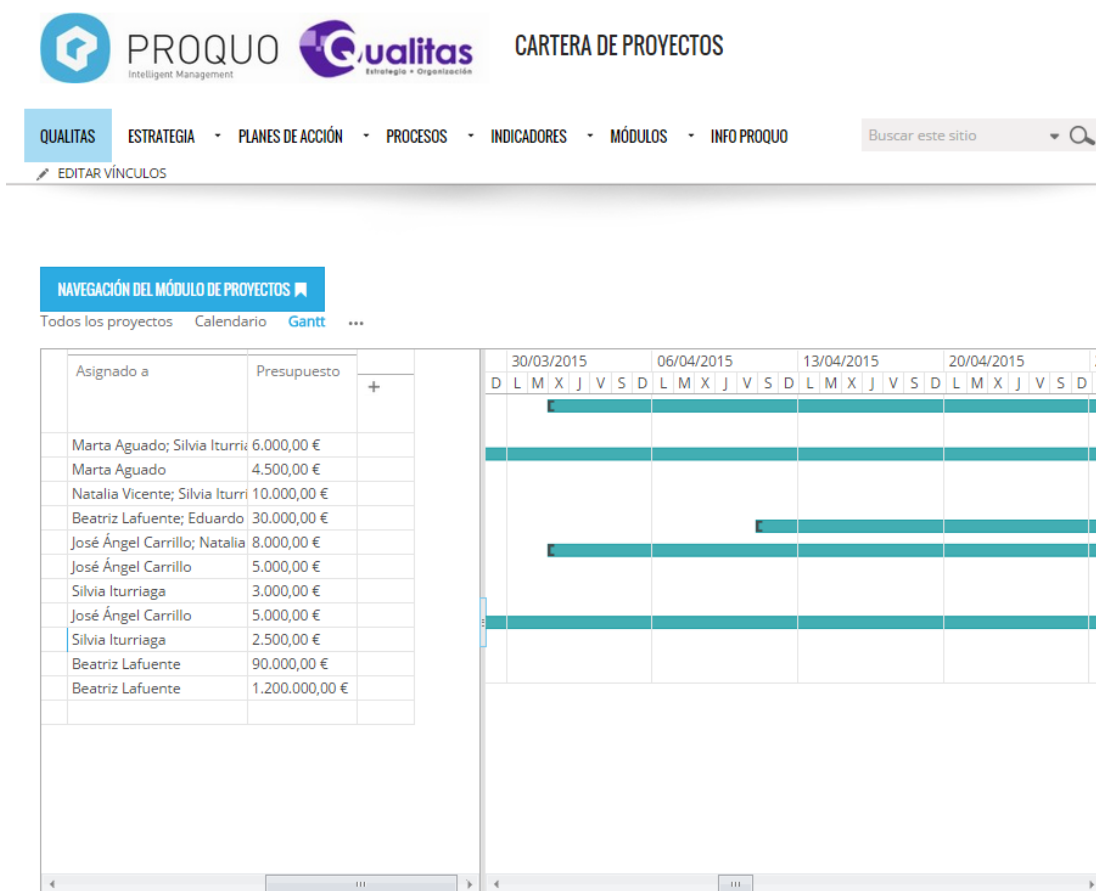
PROQUO Intelligent Management Qualitas Estrategia + Organización

CARTERA DE PROYECTOS

QUALITAS ESTRATEGIA PLANES DE ACCIÓN PROCESOS INDICADORES MÓDULOS INFO PROQUO

Buscar este sitio

EDITAR VÍNCULOS

NAVEGACIÓN DEL MÓDULO DE PROYECTOS

Todos los proyectos Calendario Gantt ...

| Asignado a | Presupuesto | + |
|---|---|---|
| Marta Aguado; Silvia Iturria | 6.000,00 € | |
| Marta Aguado | 4.500,00 € | |
| Natalia Vicente; Silvia Iturri | 10.000,00 € | |
| Beatriz Lafuente; Eduardo | 30.000,00 € | |
| José Ángel Carrillo; Natalia | 8.000,00 € | |
| José Ángel Carrillo | 5.000,00 € | |
| Silvia Iturriaga | 3.000,00 € | |
| José Ángel Carrillo | 5.000,00 € | |
| Silvia Iturriaga | 2.500,00 € | |
| Beatriz Lafuente | 90.000,00 € | |
| Beatriz Lafuente | 1.200.000,00 € | |

30/03/2015 06/04/2015 13/04/2015 20/04/2015

D L M X J V S D L M X J V S D L M X J V S D L M X J V S D